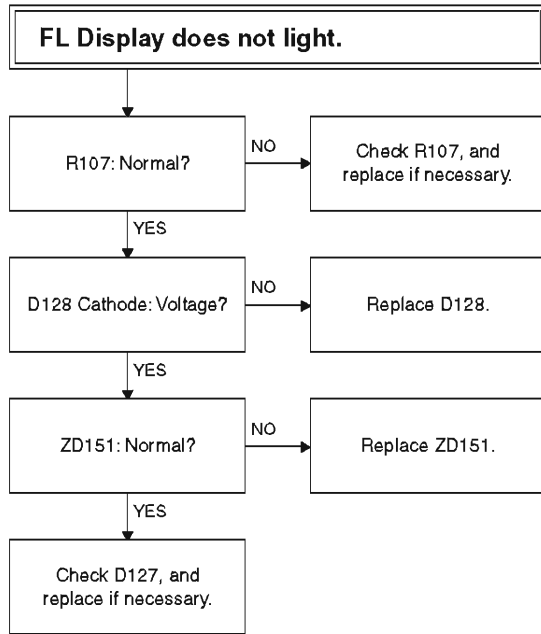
FL Display does not light.

R107: Normal?

NO

Check R107, and replace if necessary.

YES

D128 Cathode: Voltage?

NO

Replace D128.

YES

ZD151: Normal?

NO

Replace ZD151.

YES

Check D127, and replace if necessary.